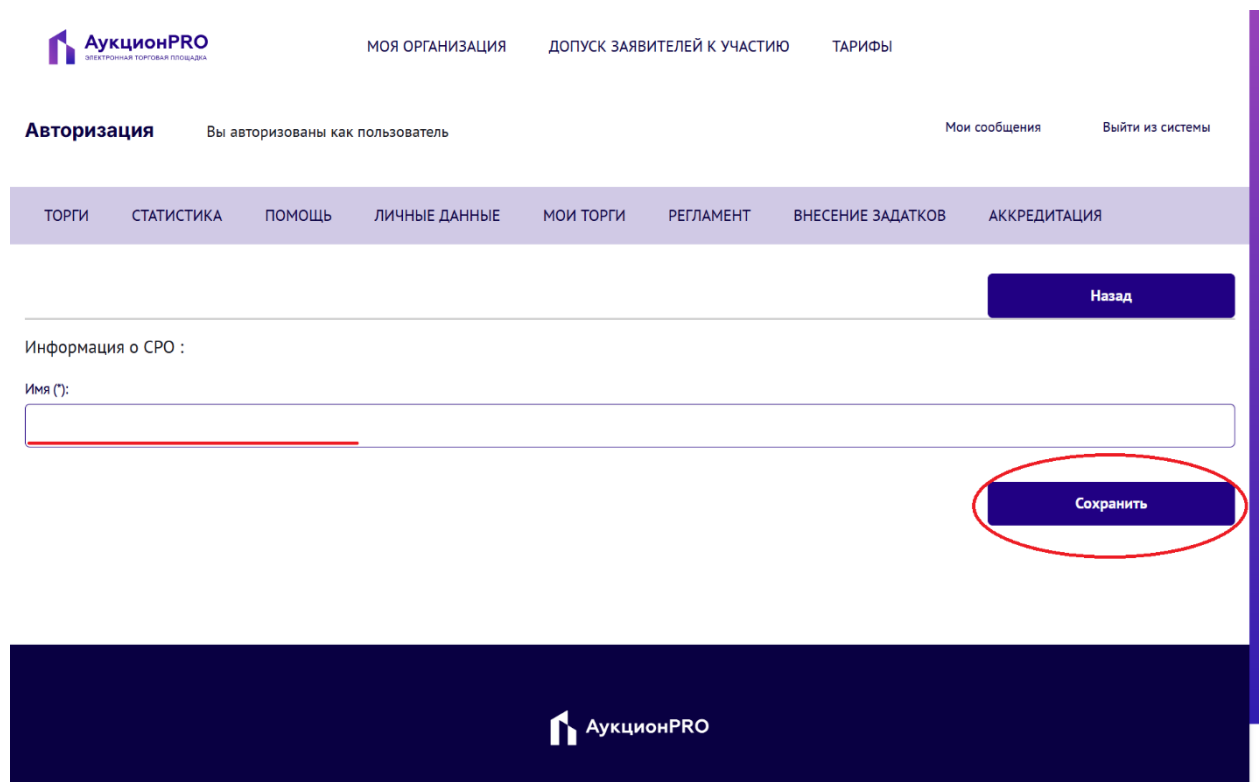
АукционPRO
ЭЛЕКТРОННАЯ ТОРГОВАЯ ПЛОЩАДКА

МОЯ ОРГАНИЗАЦИЯ ДОПУСК ЗАЯВИТЕЛЕЙ К УЧАСТИЮ ТАРИФЫ

Авторизация Вы авторизованы как пользователь

Мои сообщения Выйти из системы

ТОРГИ СТАТИСТИКА ПОМОЩЬ ЛИЧНЫЕ ДАННЫЕ МОИ ТОРГИ РЕГЛАМЕНТ ВНЕСЕНИЕ ЗАДАТКОВ АККРЕДИТАЦИЯ

Назад

Информация о СРО :

Имя (*):

Сохранить

АукционPRO